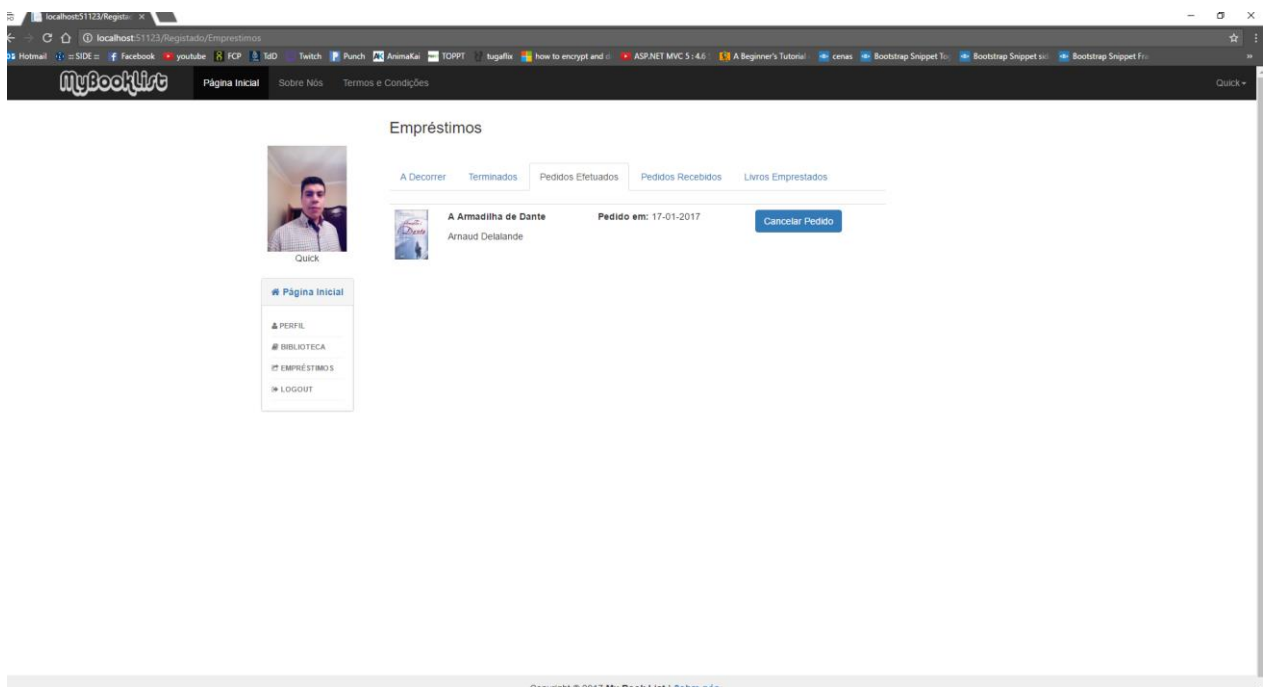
localhost:51123/Registad ×

localhost:51123/Registado/Emprestimos

Hotmail =SIDE= Facebook youtube FCP TdD Twitch Punch AnimaKai TOPPT tugaflix how to encrypt and d ASP.NET MVC 5: 4.6 A Beginner's Tutorial cenas Bootstrap Snippet To Bootstrap Snippet sid Bootstrap Snippet Fr

MyBookList Página Inicial Sobre Nós Termos e Condições Quick

Empréstimos

Quick

Página Inicial

PERFIL
BIBLIOTECA
EMPRÉSTIMOS
LOGOUT

A Decorrer Terminados Pedidos Efetuados Pedidos Recebidos Livros Emprestados

A Armadilha de Dante
Arnaud Delalande

Pedido em: 17-01-2017

Cancelar Pedido

Copyright © 2017 My Book List | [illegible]